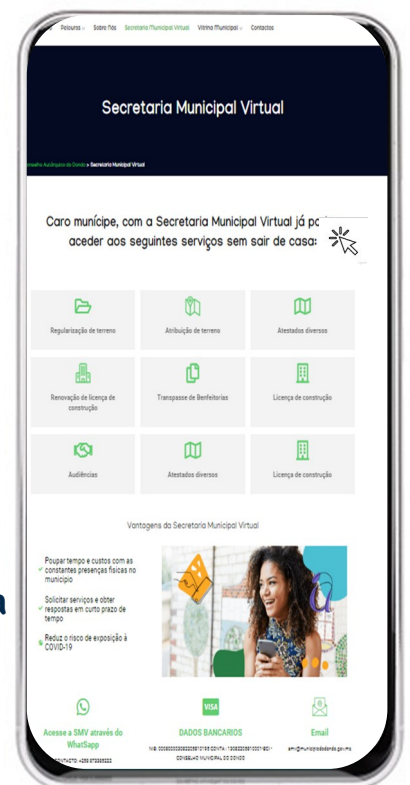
Início Pelouros Sobre Nós Secretaria Municipal Virtual Vitrina Municipal Contactos

Secretaria Municipal Virtual

Conselho Autárquico de Dondo > Secretaria Municipal Virtual

Caro munícipe, com a Secretaria Municipal Virtual já pode aceder aos seguintes serviços sem sair de casa:

Regularização de terreno

Atribuição de terreno

Atestados diversos

Renovação de licença de construção

Transpasse de Benfeitorias

Licença de construção

Audiências

Atestados diversos

Licença de construção

Vantagens da Secretaria Municipal Virtual

Poupar tempo e custos com as constantes presenças físicas no município

Solicitar serviços e obter respostas em curto prazo de tempo

Reduz o risco de exposição à COVID-19

Acesse a SMV através do WhatSapp

CONTACTO: +258 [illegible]

VISA

DADOS BANCARIOS

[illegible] CONSELHO MUNICIPAL DE DONDO

Email

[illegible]@municipiododondo.gov.mz